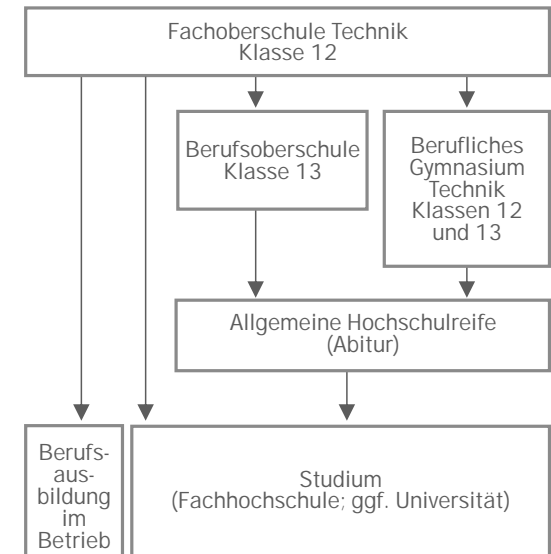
Fachoberschule Technik
Klasse 12

Berufsoberschule
Klasse 13

Berufliches
Gymnasium
Technik
Klassen 12
und 13

Allgemeine Hochschulreife
(Abitur)

Berufsausbildung
im
Betrieb

Studium
(Fachhochschule; ggf. Universität)